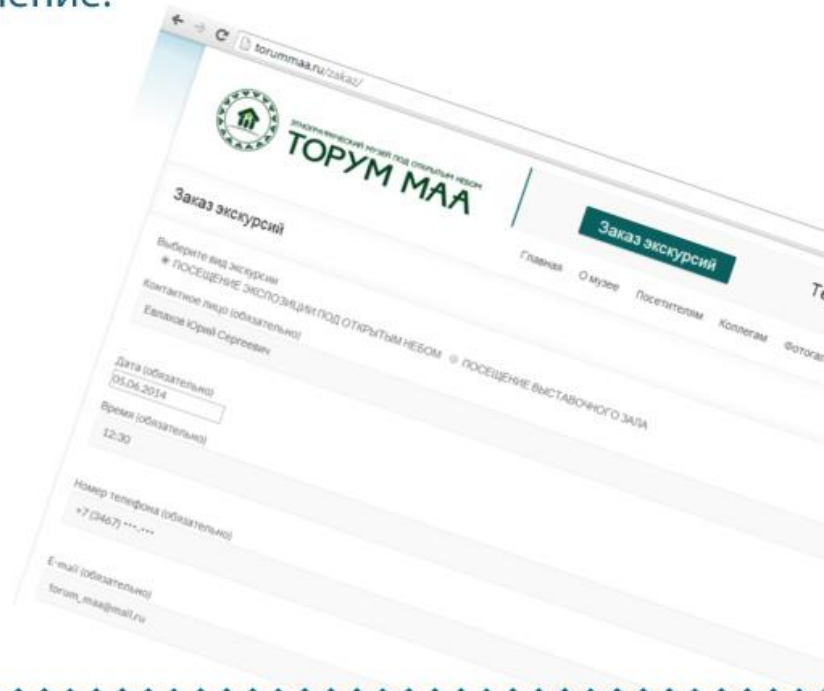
ение:

torummaa.ru/zakaz/

ЭТНОГРАФИЧЕСКИЙ МУЗЕЙ ПОД ОТКРЫТЫМ НЕБОМ
ТОРУМ МАА

Заказ экскурсий

Главная О музее Посетителям Коллегам Фотогал

Те

Заказ экскурсий

Выберите вид экскурсии
ПОСЕЩЕНИЕ ЭКСПОЗИЦИИ ПОД ОТКРЫТЫМ НЕБОМ ПОСЕЩЕНИЕ ВЫСТАВОЧНОГО ЗАЛА

Контактное лицо (обязательно)
Евлаков Юрий Сергеевич

Дата (обязательно)
05.06.2014

Время (обязательно)
12:30

Номер телефона (обязательно)
+7 (3467) ***-***

E-mail (обязательно)
forum_maa@mail.ru